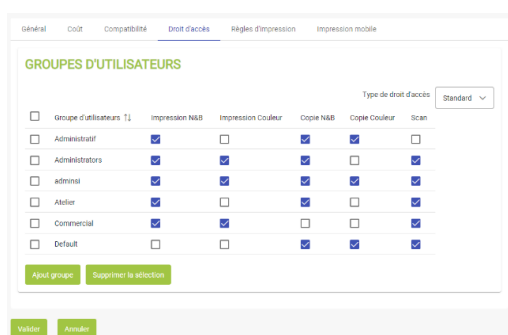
Général Coût Compatibilité Droit d'accès Règles d'impression Impression mobile

GROUPES D'UTILISATEURS

Type de droit d'accès Standard

| | Groupe d'utilisateurs ⇅ | Impression N&B | Impression Couleur | Copie N&B | Copie Couleur | Scan |
|---|---|---|---|---|---|---|
| ☐ | Administratif | ☑ | ☐ | ☑ | ☑ | ☐ |
| ☐ | Administrators | ☑ | ☑ | ☑ | ☐ | ☑ |
| ☐ | adminsi | ☑ | ☑ | ☑ | ☑ | ☑ |
| ☐ | Atelier | ☑ | ☐ | ☑ | ☐ | ☑ |
| ☐ | Commercial | ☑ | ☑ | ☐ | ☐ | ☑ |
| ☐ | Default | ☐ | ☐ | ☑ | ☑ | ☑ |

Ajout groupe Supprimer la sélection

Valider Annuler